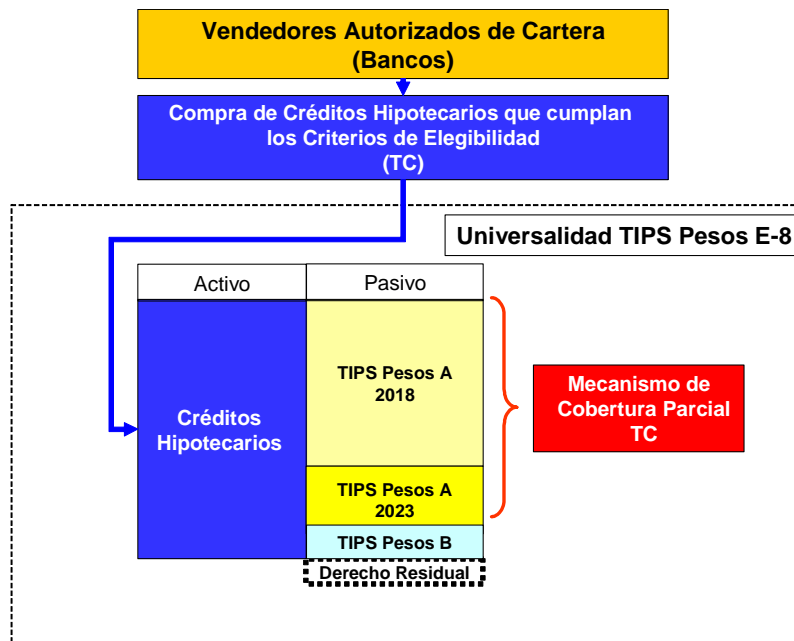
Vendedores Autorizados de Cartera (Bancos)

Compra de Créditos Hipotecarios que cumplan los Criterios de Elegibilidad (TC)

Universalidad TIPS Pesos E-8

| Activo | Pasivo |
|---|---|
| Créditos Hipotecarios | TIPS Pesos A 2018 |
| | TIPS Pesos A 2023 |
| | TIPS Pesos B |

Derecho Residual

Mecanismo de Cobertura Parcial TC